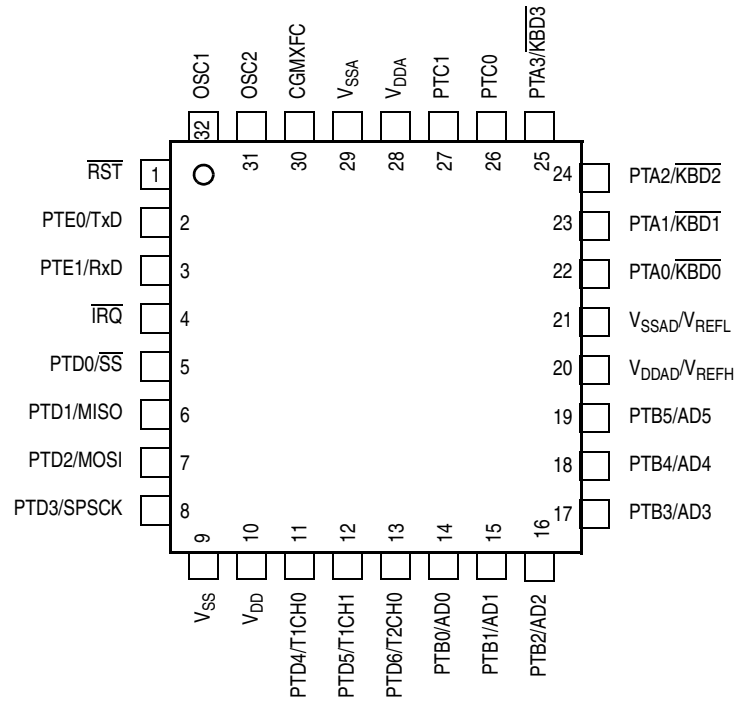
OSC1
OSC2
CGMXFC
$V_{SSA}$
$V_{DDA}$
PTC1
PTC0
PTA3/$\overline{KBD3}$

32
31
30
29
28
27
26
25

$\overline{RST}$ 1
PTE0/TxD 2
PTE1/RxD 3
$\overline{IRQ}$ 4
PTD0/$\overline{SS}$ 5
PTD1/MISO 6
PTD2/MOSI 7
PTD3/SPSCK 8

24 PTA2/$\overline{KBD2}$
23 PTA1/$\overline{KBD1}$
22 PTA0/$\overline{KBD0}$
21 $V_{SSAD}/V_{REFL}$
20 $V_{DDAD}/V_{REFH}$
19 PTB5/AD5
18 PTB4/AD4
17 PTB3/AD3

9
10
11
12
13
14
15
16

$V_{SS}$
$V_{DD}$
PTD4/T1CH0
PTD5/T1CH1
PTD6/T2CH0
PTB0/AD0
PTB1/AD1
PTB2/AD2